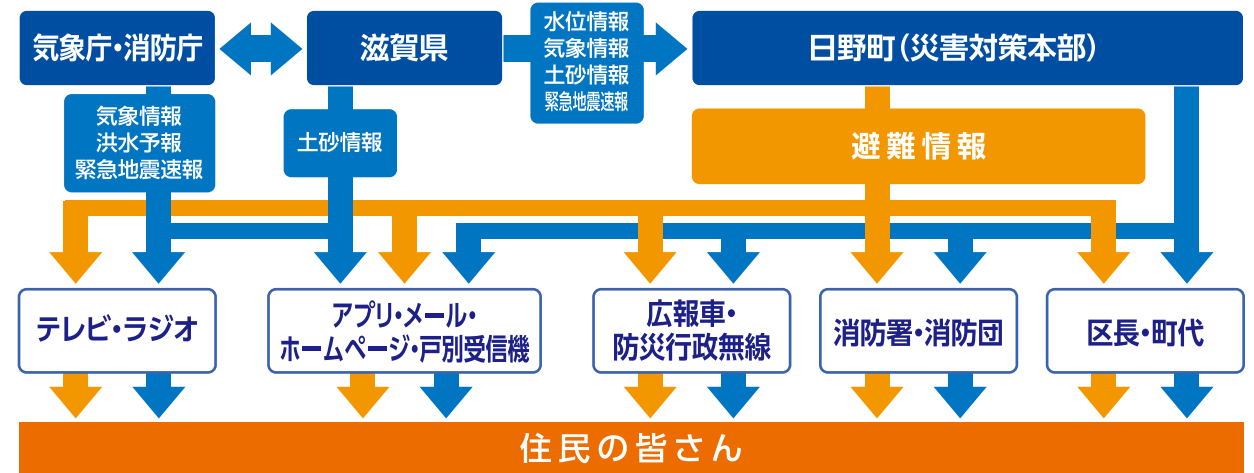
気象庁・消防庁

滋賀県

水位情報
気象情報
土砂情報
緊急地震速報

日野町（災害対策本部）

気象情報
洪水予報
緊急地震速報

土砂情報

避難情報

テレビ・ラジオ

アプリ・メール・ホームページ・戸別受信機

広報車・防災行政無線

消防署・消防団

区長・町代

住民の皆さん